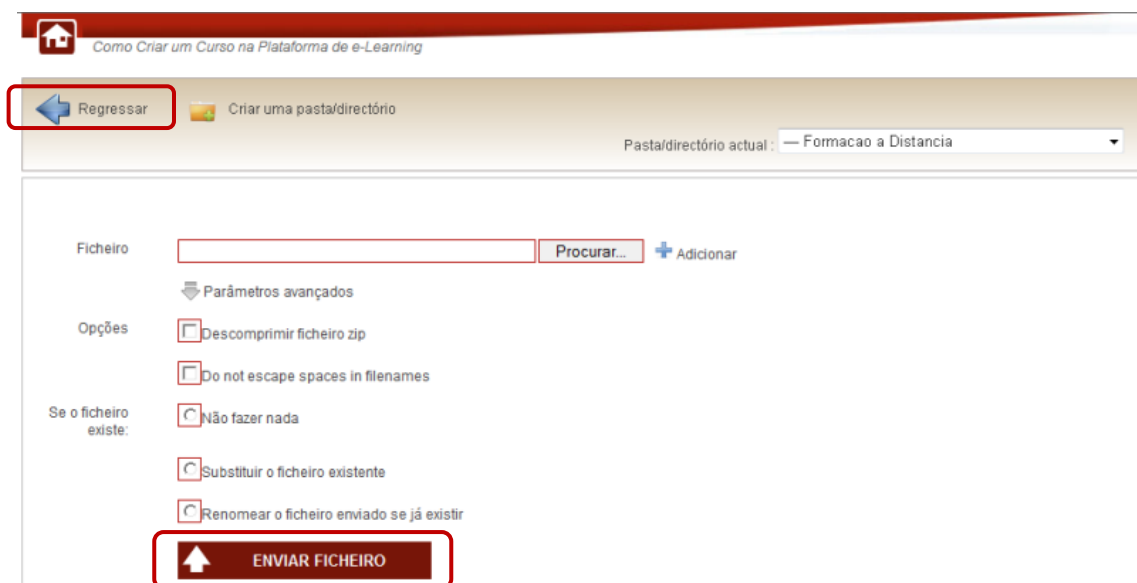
Como Criar um Curso na Plataforma de e-Learning

Regressar

Criar uma pasta/directório

Pasta/directório actual : — Formacao a Distancia

Ficheiro

Procurar...

Adicionar

Parâmetros avançados

Opções

Descomprimir ficheiro zip

Do not escape spaces in filenames

Se o ficheiro existe:

Não fazer nada

Substituir o ficheiro existente

Renomear o ficheiro enviado se já existir

ENVIAR FICHEIRO